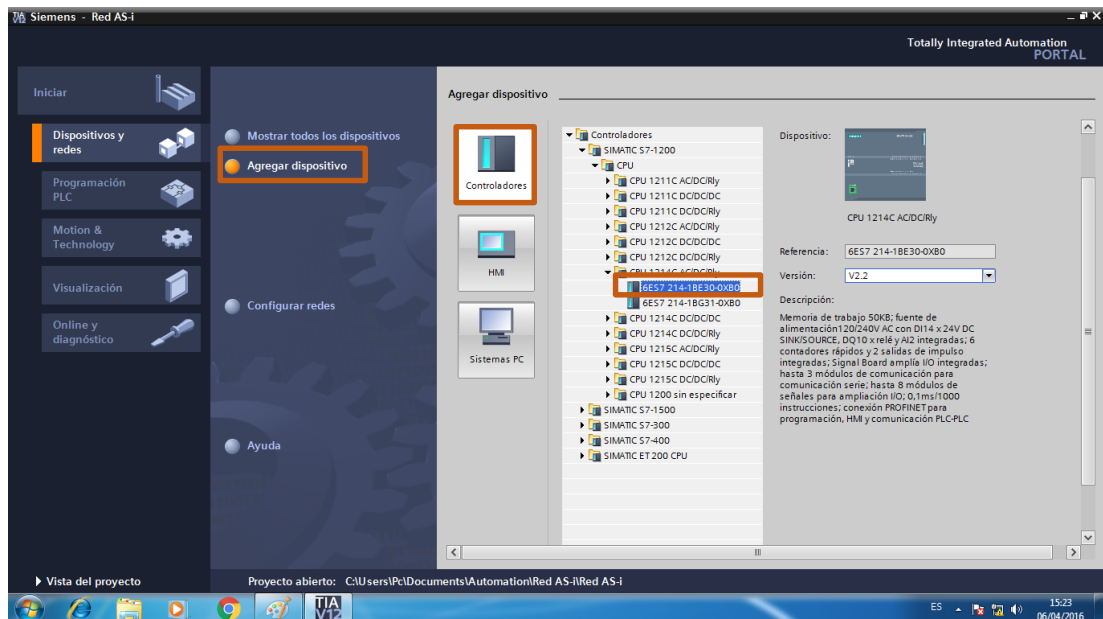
Siemens - Red AS-i

Totally Integrated Automation
PORTAL

Iniciar

Dispositivos y redes

Programación PLC

Motion & Technology

Visualización

Online y diagnóstico

Mostrar todos los dispositivos

Agregar dispositivo

Configurar redes

Ayuda

Agregar dispositivo

Controladores

HMI

Sistemas PC

Controladores
SIMATIC S7-1200
CPU
CPU 1211C AC/DC/Rly
CPU 1211C DC/DC/DC
CPU 1211C DC/DC/Rly
CPU 1212C AC/DC/Rly
CPU 1212C DC/DC/DC
CPU 1212C DC/DC/Rly
CPU 1214C AC/DC/Rly
6ES7 214-1BE30-0XB0
6ES7 214-1BG31-0XB0
CPU 1214C DC/DC/DC
CPU 1214C DC/DC/Rly
CPU 1215C AC/DC/Rly
CPU 1215C DC/DC/DC
CPU 1215C DC/DC/Rly
CPU 1200 sin especificar
SIMATIC S7-1500
SIMATIC S7-300
SIMATIC S7-400
SIMATIC ET 200 CPU

Dispositivo:

CPU 1214C AC/DC/Rly

Referencia: 6ES7 214-1BE30-0XB0

Versión: V2.2

Descripción:

Memoria de trabajo 50KB; fuente de alimentación120/240V AC con DI14 x 24V DC SINK/SOURCE, DQ10 x relé y AI2 integradas; 6 contadores rápidos y 2 salidas de impulso integradas; Signal Board amplía I/O integradas; hasta 3 módulos de comunicación para comunicación serie; hasta 8 módulos de señales para ampliación I/O; 0,1ms/1000 instrucciones; conexión PROFINET para programación, HMI y comunicación PLC-PLC

Vista del proyecto

Proyecto abierto: C:\Users\Pc\Documents\Automation\Red AS-i\Red AS-i

TIA V12

ES 15:23 06/04/2016